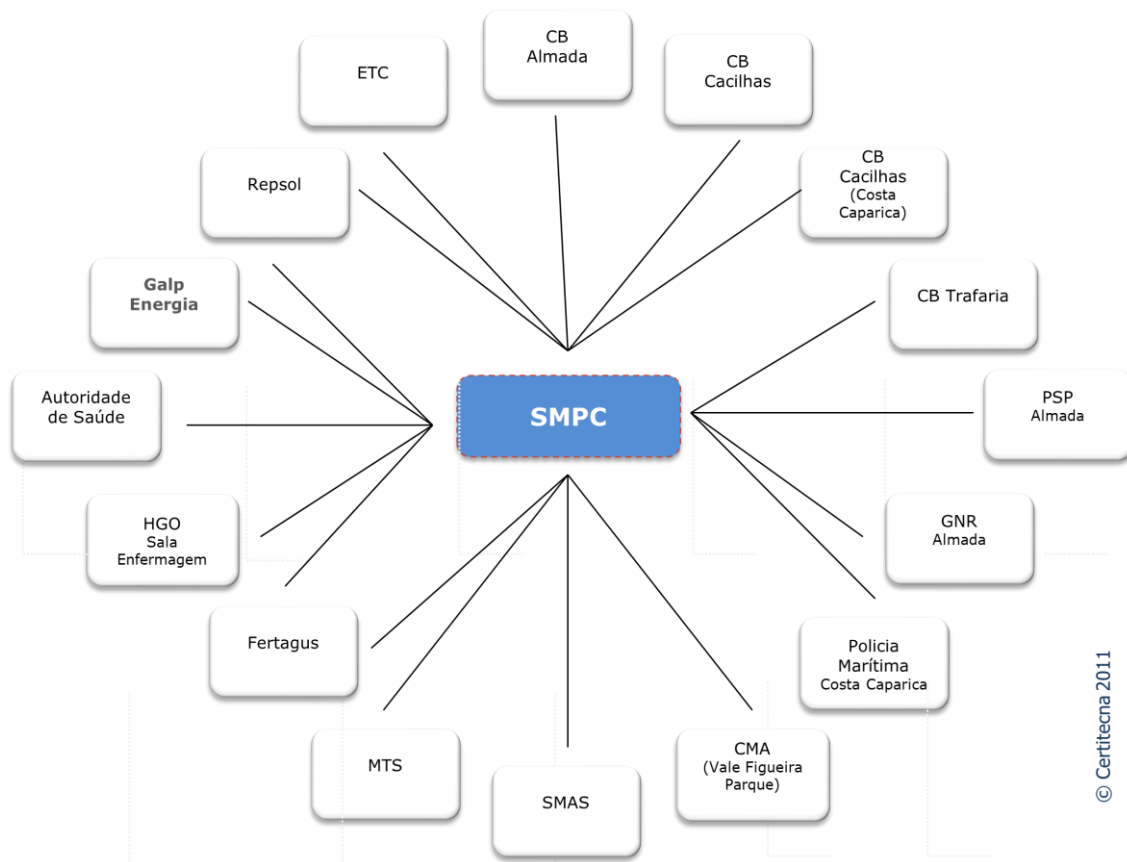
ETC

CB
Almada

CB
Cacilhas

Repsol

CB
Cacilhas
(Costa
Caparica)

Galp
Energia

CB Trafaria

Autoridade
de Saúde

SMPC

PSP
Almada

HGO
Sala
Enfermagem

GNR
Almada

Fertagus

Policia
Marítima
Costa Caparica

MTS

SMAS

CMA
(Vale Figueira
Parque)

© Certitecna 2011